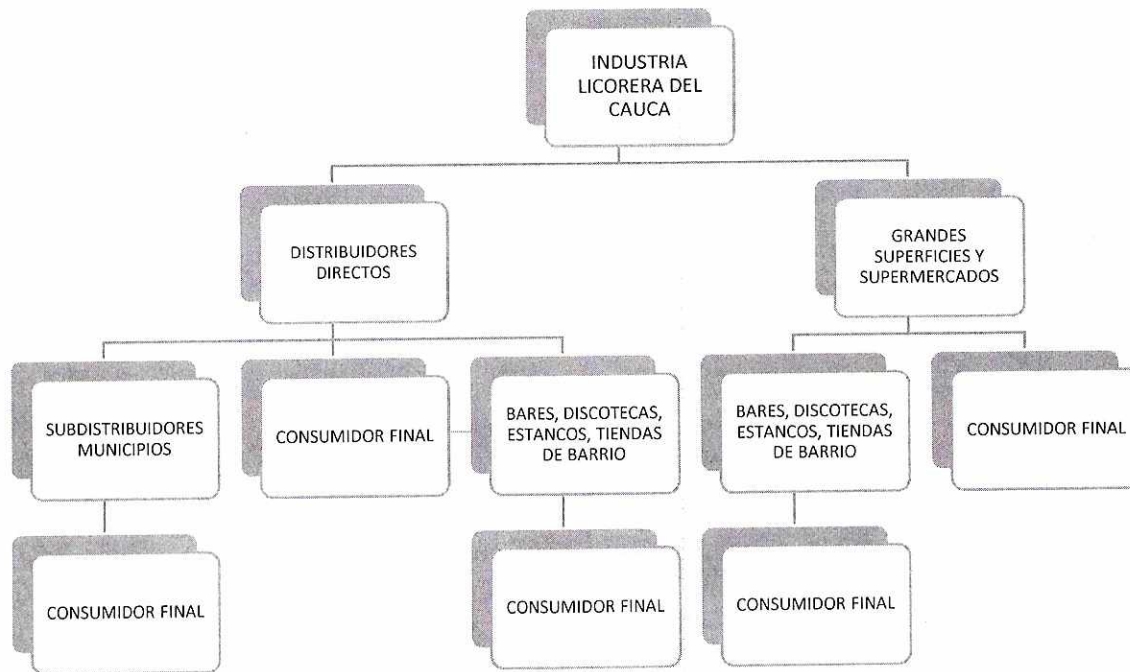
INDUSTRIA LICORERA DEL CAUCA

DISTRIBUIDORES DIRECTOS

GRANDES SUPERFICIES Y SUPERMERCADOS

SUBDISTRIBUIDORES MUNICIPIOS

CONSUMIDOR FINAL

BARES, DISCOTECAS, ESTANCOS, TIENDAS DE BARRIO

BARES, DISCOTECAS, ESTANCOS, TIENDAS DE BARRIO

CONSUMIDOR FINAL

CONSUMIDOR FINAL

CONSUMIDOR FINAL

CONSUMIDOR FINAL